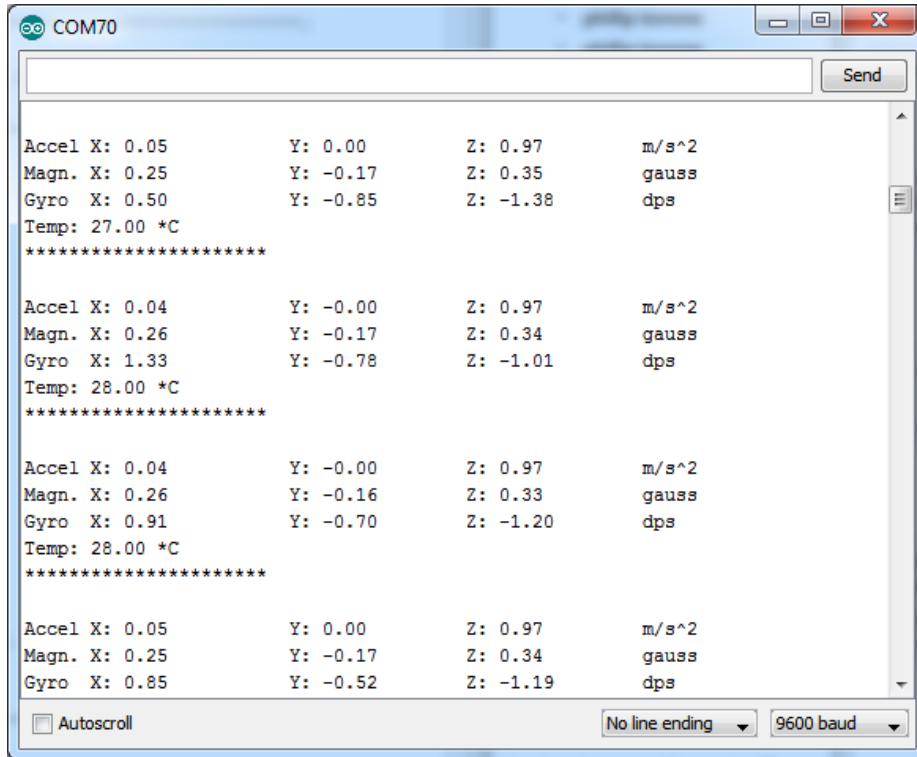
COM70

Send

Accel X: 0.05 Y: 0.00 Z: 0.97 m/s^2
Magn. X: 0.25 Y: -0.17 Z: 0.35 gauss
Gyro X: 0.50 Y: -0.85 Z: -1.38 dps
Temp: 27.00 *C
**********************

Accel X: 0.04 Y: -0.00 Z: 0.97 m/s^2
Magn. X: 0.26 Y: -0.17 Z: 0.34 gauss
Gyro X: 1.33 Y: -0.78 Z: -1.01 dps
Temp: 28.00 *C
**********************

Accel X: 0.04 Y: -0.00 Z: 0.97 m/s^2
Magn. X: 0.26 Y: -0.16 Z: 0.33 gauss
Gyro X: 0.91 Y: -0.70 Z: -1.20 dps
Temp: 28.00 *C
**********************

Accel X: 0.05 Y: 0.00 Z: 0.97 m/s^2
Magn. X: 0.25 Y: -0.17 Z: 0.34 gauss
Gyro X: 0.85 Y: -0.52 Z: -1.19 dps

Autoscroll

No line ending

9600 baud